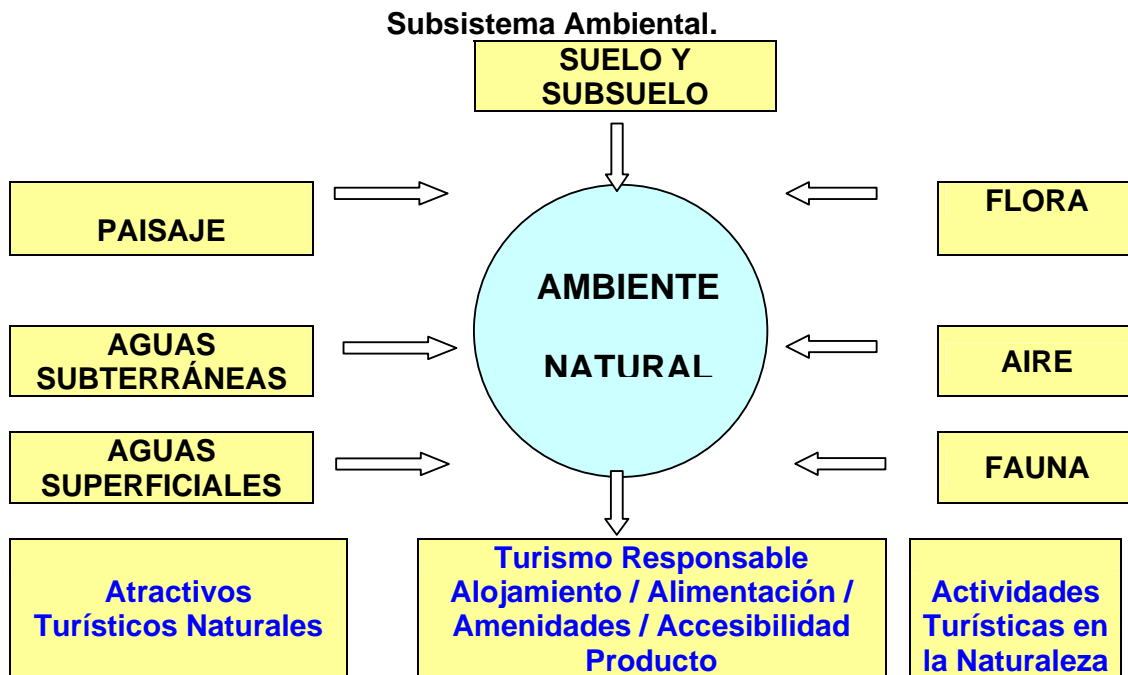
Subsistema Ambiental.

SUELO Y SUBSUELO

PAISAJE

FLORA

AMBIENTE

NATURAL

AGUAS SUBTERRÁNEAS

AIRE

AGUAS SUPERFICIALES

FAUNA

Atractivos Turísticos Naturales

Turismo Responsable Alojamiento / Alimentación / Amenidades / Accesibilidad Producto

Actividades Turísticas en la Naturaleza